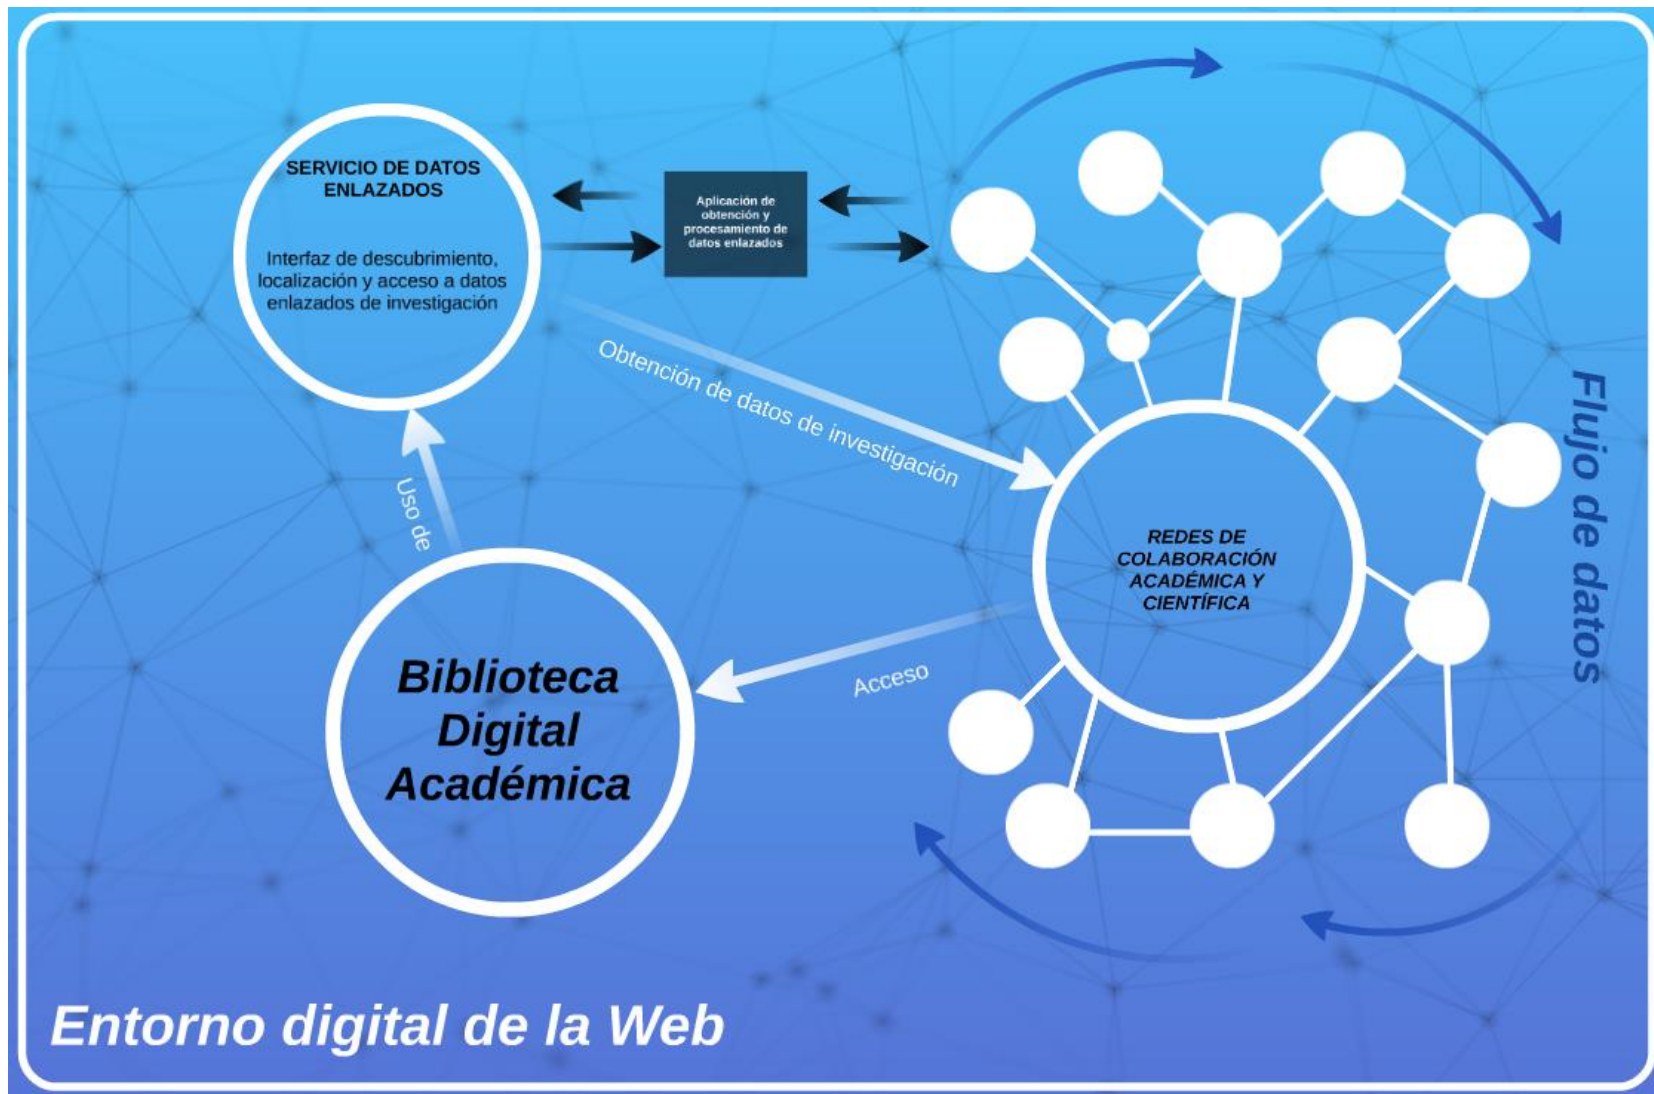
SERVICIO DE DATOS ENLAZADOS

Interfaz de descubrimiento, localización y acceso a datos enlazados de investigación

Aplicación de obtención y procesamiento de datos enlazados

Obtención de datos de investigación

Uso de

REDES DE COLABORACIÓN ACADÉMICA Y CIENTÍFICA

Flujo de datos

Acceso

Biblioteca Digital Académica

Entorno digital de la Web